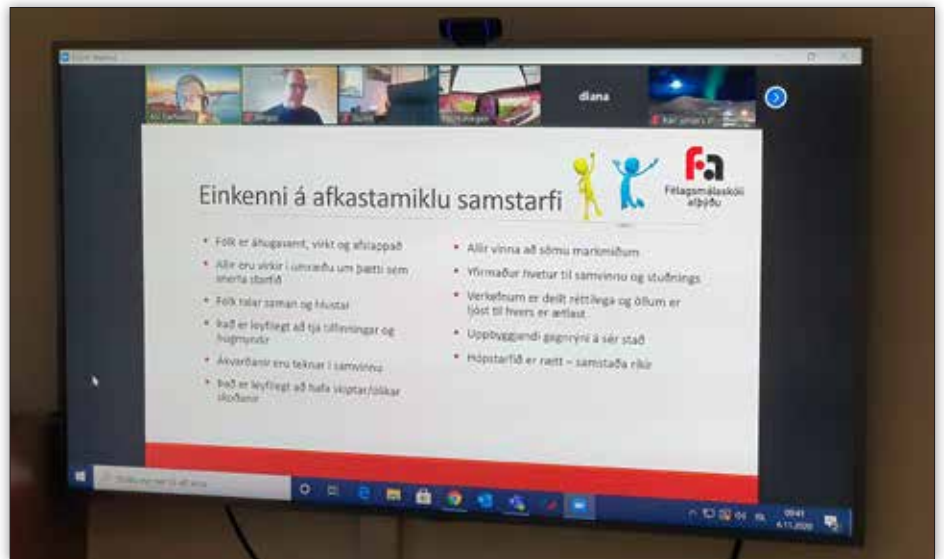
Zoom Meeting

diana

Einkenni á afkastamiklu samstarfi

Fa
Félagsmálaskóli alþýðu

Fólk er áhugasamt, virkt og afslappað

Allir eru virkir í umræðu um þætti sem snerta starfið

Fólk talar saman og hlustar

Það er leyfilegt að tjá tilfinningar og hugmyndir

Ákvarðanir eru teknar í samvinnu

Það er leyfilegt að hafa skiptar/ólíkar skoðanir

Allir vinna að sömu markmiðum

Yfirmaður hvetur til samvinnu og stuðnings

Verkefnum er deilt réttilega og öllum er ljóst til hvers er ætlast

Uppbyggjandi gagnrýni á sér stað

Hópstarfið er rætt – samstaða ríkir

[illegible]

09:41
4.11.2020